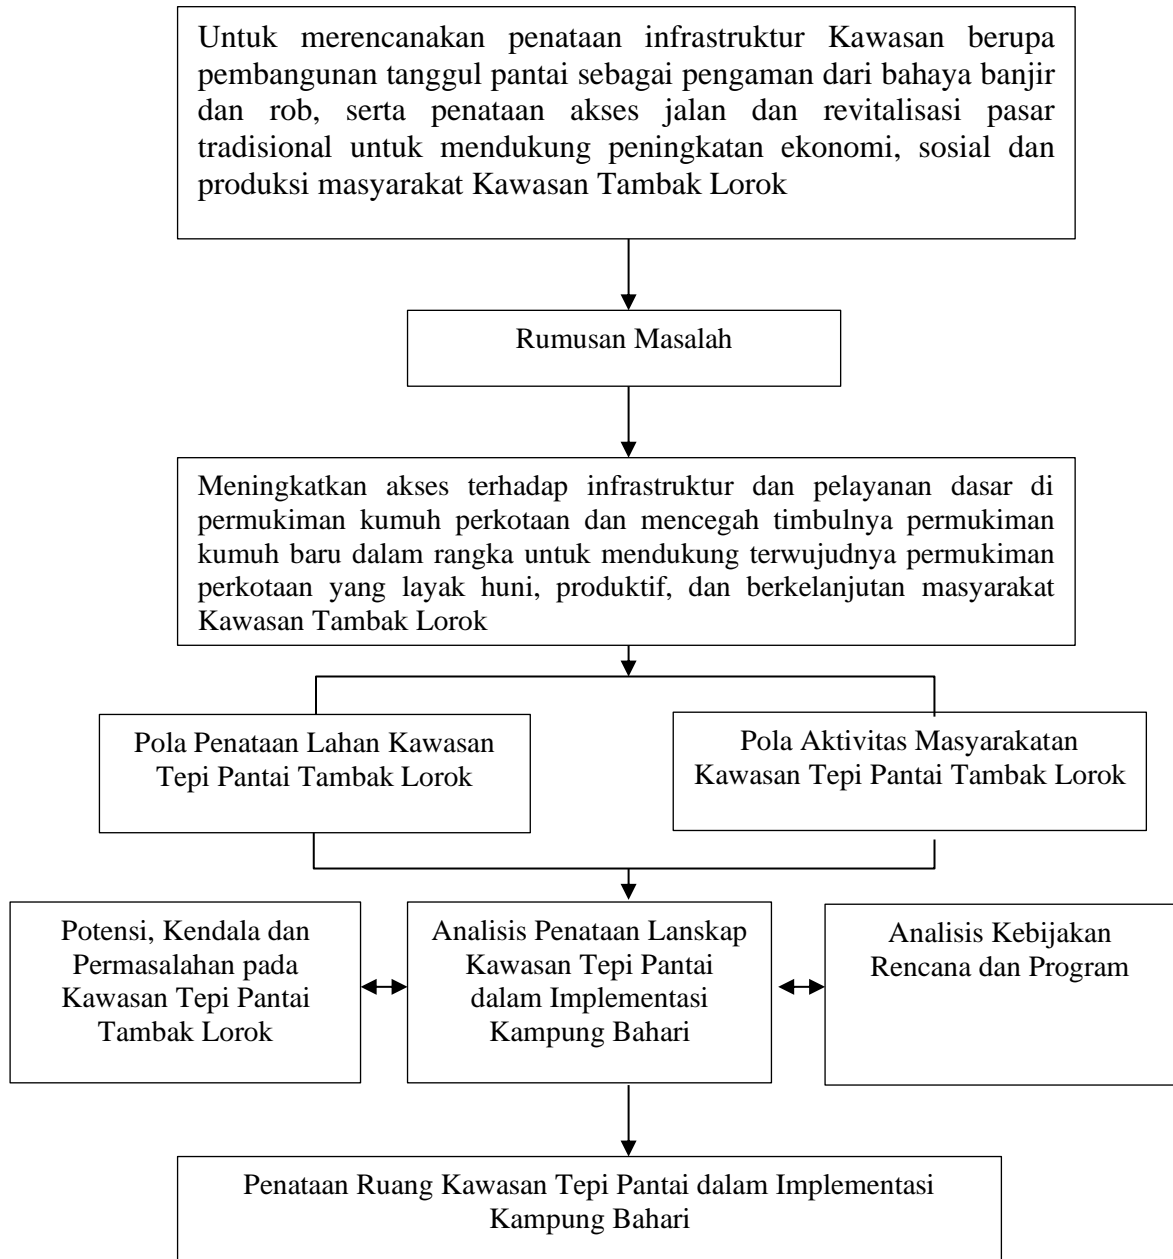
Untuk merencanakan penataan infrastruktur Kawasan berupa pembangunan tanggul pantai sebagai pengaman dari bahaya banjir dan rob, serta penataan akses jalan dan revitalisasi pasar tradisional untuk mendukung peningkatan ekonomi, sosial dan produksi masyarakat Kawasan Tambak Lorok

Rumusan Masalah

Meningkatkan akses terhadap infrastruktur dan pelayanan dasar di permukiman kumuh perkotaan dan mencegah timbulnya permukiman kumuh baru dalam rangka untuk mendukung terwujudnya permukiman perkotaan yang layak huni, produktif, dan berkelanjutan masyarakat Kawasan Tambak Lorok

Pola Penataan Lahan Kawasan Tepi Pantai Tambak Lorok

Pola Aktivitas Masyarakatan Kawasan Tepi Pantai Tambak Lorok

Potensi, Kendala dan Permasalahan pada Kawasan Tepi Pantai Tambak Lorok

Analisis Penataan Lanskap Kawasan Tepi Pantai dalam Implementasi Kampung Bahari

Analisis Kebijakan Rencana dan Program

Penataan Ruang Kawasan Tepi Pantai dalam Implementasi Kampung Bahari